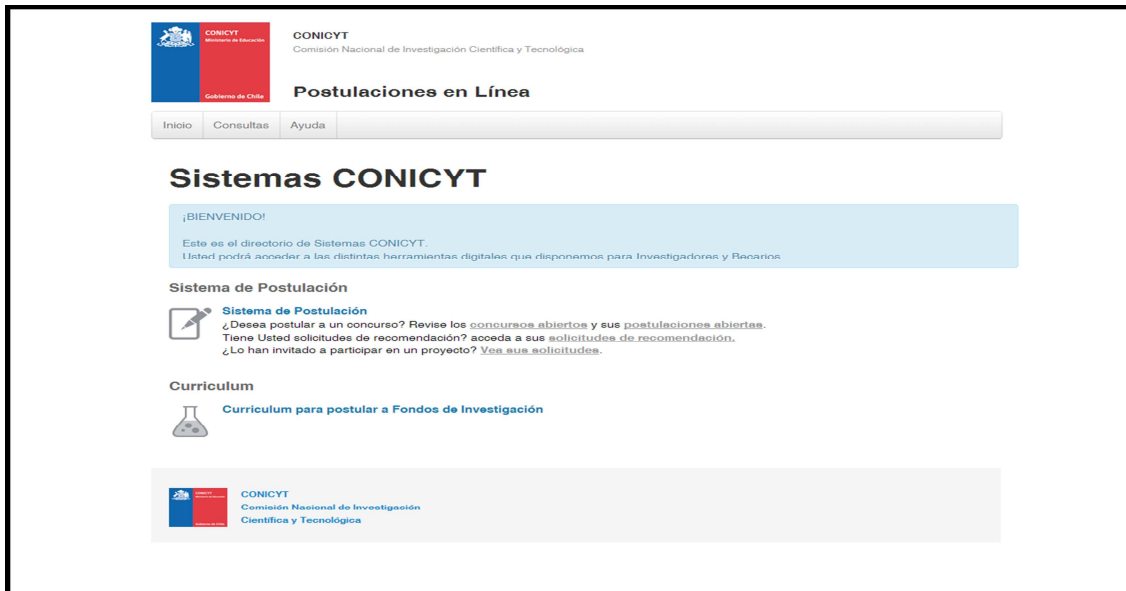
CONICYT
Ministerio de Educación
Gobierno de Chile

CONICYT
Comisión Nacional de Investigación Científica y Tecnológica

Postulaciones en Línea

Inicio Consultas Ayuda

Sistemas CONICYT

¡BIENVENIDO!

Este es el directorio de Sistemas CONICYT.
Usted podrá acceder a las distintas herramientas digitales que disponemos para Investigadores y Becarios

Sistema de Postulación

Sistema de Postulación
¿Desea postular a un concurso? Revise los concursos abiertos y sus postulaciones abiertas.
Tiene Usted solicitudes de recomendación? acceda a sus solicitudes de recomendación.
¿Lo han invitado a participar en un proyecto? Vea sus solicitudes.

Curriculum

Curriculum para postular a Fondos de Investigación

CONICYT
Ministerio de Educación
Gobierno de Chile

CONICYT
Comisión Nacional de Investigación
Científica y Tecnológica